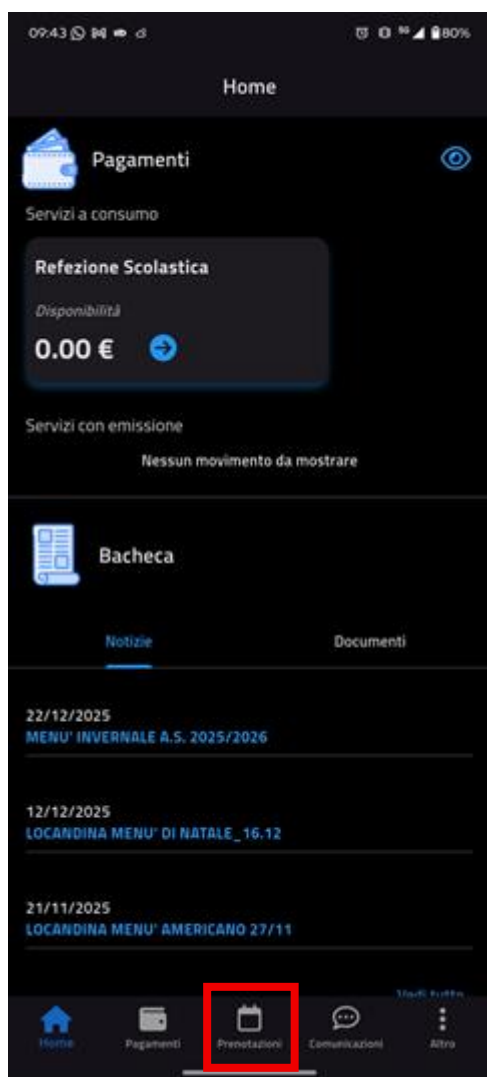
09:43 80%

Home

Pagamenti

Servizi a consumo

Refezione Scolastica

Disponibilità

0.00 €

Servizi con emissione

Nessun movimento da mostrare

Bacheca

Notizie

Documenti

22/12/2025
MENU' INVERNALE A.S. 2025/2026

12/12/2025
LOCANDINA MENU' DI NATALE_16.12

21/11/2025
LOCANDINA MENU' AMERICANO 27/11

Vedi tutto

Home

Pagamenti

Prenotazioni

Comunicazioni

Altro